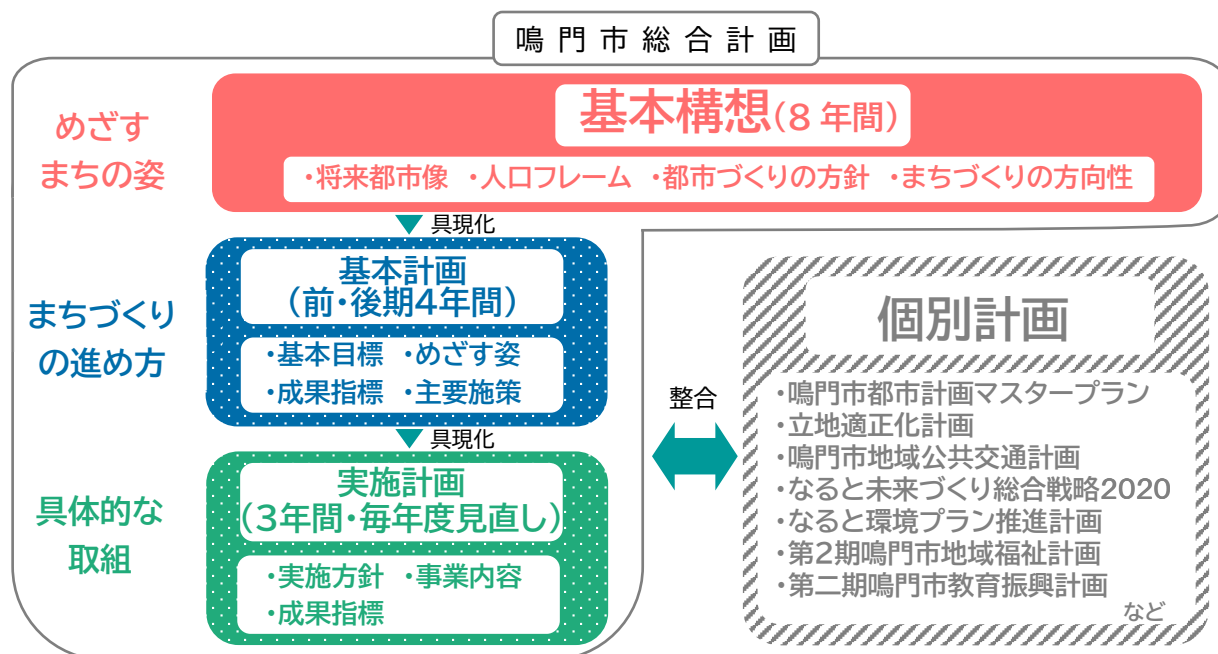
鳴門市総合計画

めざす
まちの姿

基本構想（8年間）

・将来都市像　・人口フレーム　・都市づくりの方針　・まちづくりの方向性

具現化

まちづくりの進め方

基本計画
（前・後期4年間）

・基本目標　・めざす姿
・成果指標　・主要施策

具現化

具体的な取組

実施計画
（3年間・毎年度見直し）

・実施方針　・事業内容
・成果指標

整合

個別計画

・鳴門市都市計画マスタープラン
・立地適正化計画
・鳴門市地域公共交通計画
・なると未来づくり総合戦略2020
・なると環境プラン推進計画
・第2期鳴門市地域福祉計画
・第二期鳴門市教育振興計画
など